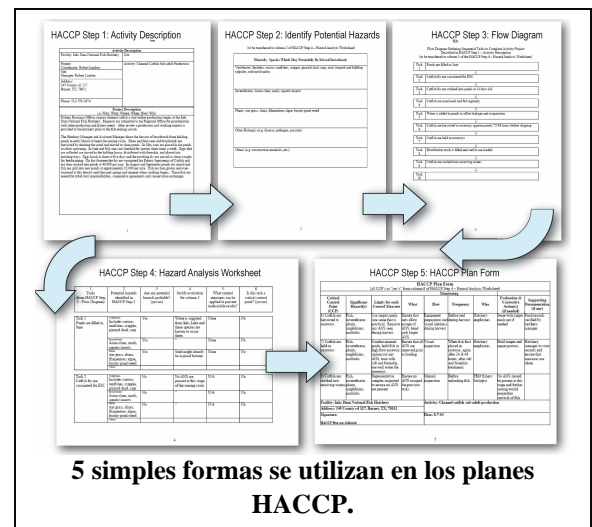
HACCP Step 1: Activity Description

HACCP Step 2: Identify Potential Hazards

HACCP Step 3: Flow Diagram

HACCP Step 4: Hazard Analysis Worksheet

HACCP Step 5: HACCP Plan Form

5 simples formas se utilizan en los planes HACCP.